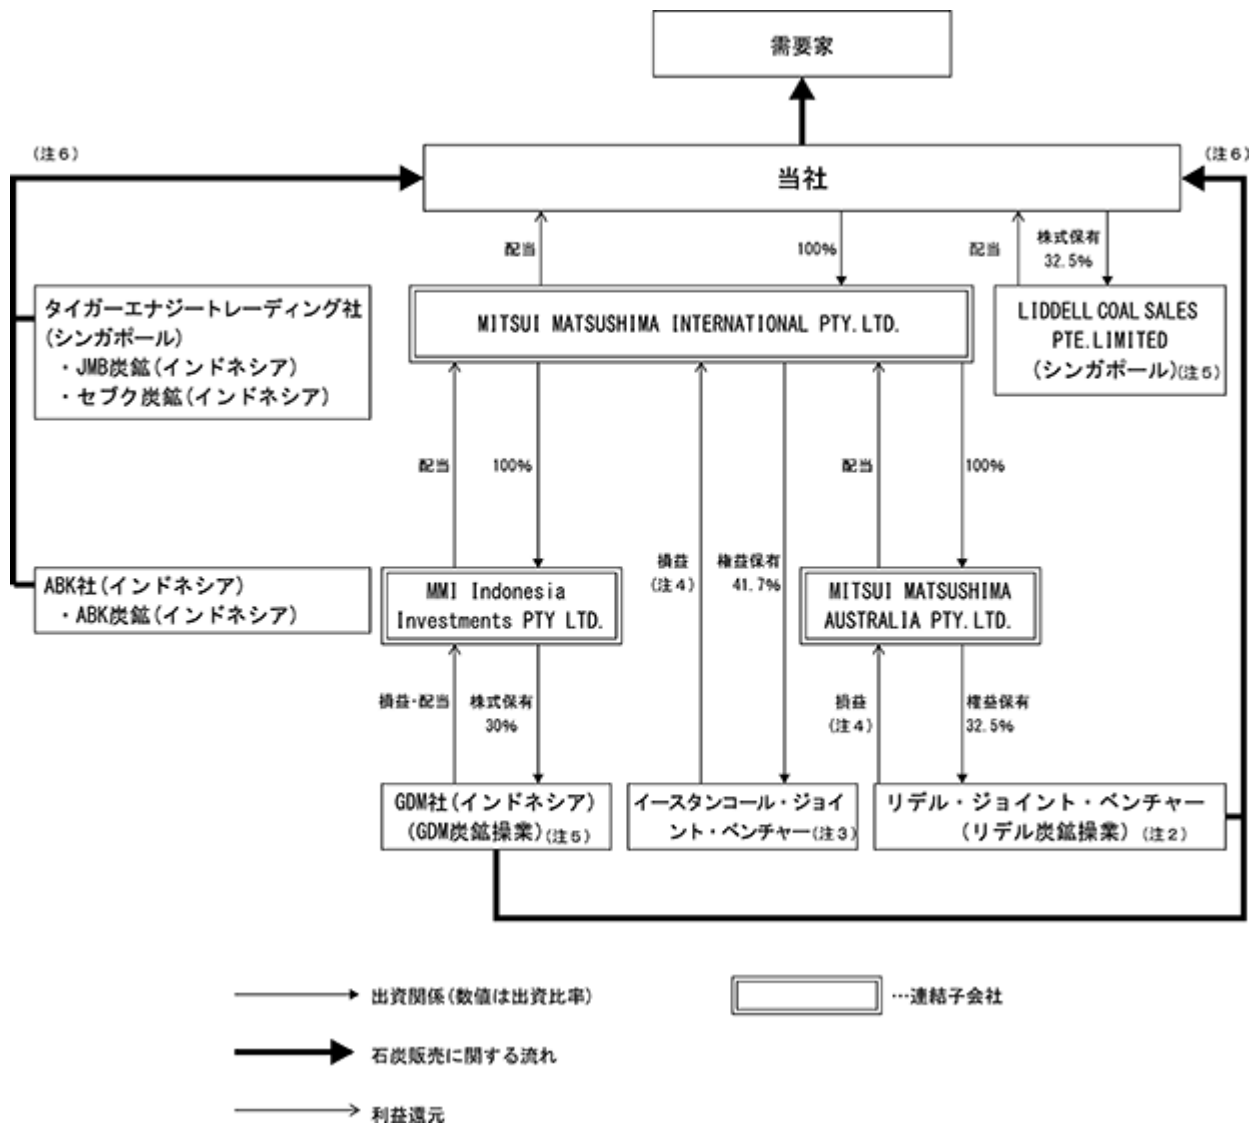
需要家

（注６）

当社

（注６）

配当

100%

配当

株式保有 32.5%

タイガーエナジートレーディング社（シンガポール）
・JMB炭鉱（インドネシア）
・セブク炭鉱（インドネシア）

MITSUI MATSUSHIMA INTERNATIONAL PTY.LTD.

LIDDELL COAL SALES PTE.LIMITED （シンガポール）（注５）

配当

100%

損益（注４）

権益保有 41.7%

配当

100%

ABK社（インドネシア）
・ABK炭鉱（インドネシア）

MMI Indonesia Investments PTY LTD.

MITSUI MATSUSHIMA AUSTRALIA PTY.LTD.

損益・配当

株式保有 30%

損益（注４）

権益保有 32.5%

GDM社（インドネシア）（GDM炭鉱操業）（注５）

イースタンコール・ジョイント・ベンチャー（注３）

リデル・ジョイント・ベンチャー（リデル炭鉱操業）（注２）

出資関係（数値は出資比率）

…連結子会社

石炭販売に関する流れ

利益還元